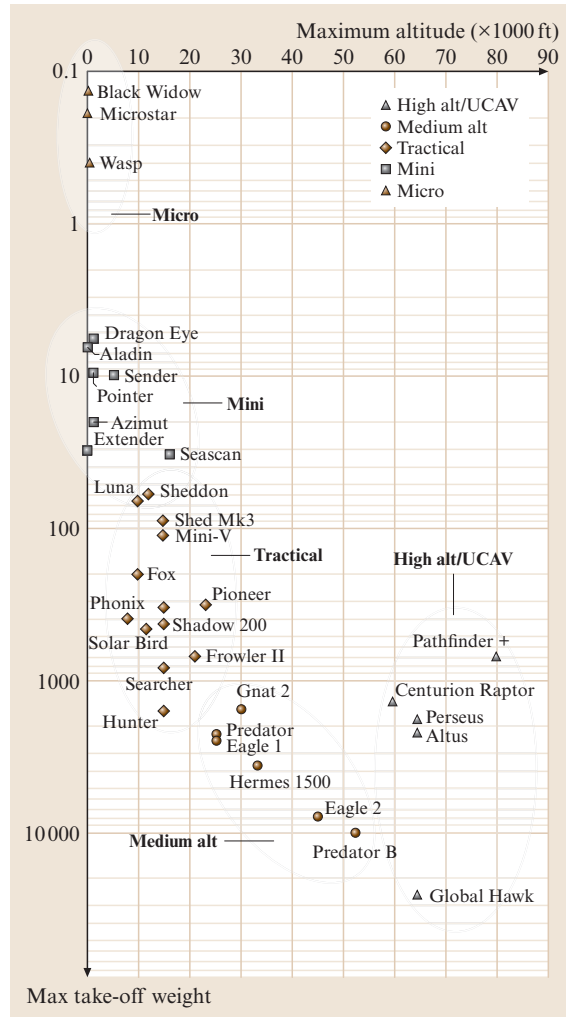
Maximum altitude (×1000 ft)

0 10 20 30 40 50 60 70 80 90

0.1

1

10

100

1000

10000

Black Widow
Microstar
Wasp
Micro

High alt/UCAV
Medium alt
Tractical
Mini
Micro

Dragon Eye
Aladin
Sender
Pointer
Mini
Azimut
Extender
Seascan
Luna
Sheddon
Shed Mk3
Mini-V
Tractical
High alt/UCAV
Fox
Pioneer
Phonix
Shadow 200
Solar Bird
Pathfinder +
Frowler II
Searcher
Centurion Raptor
Gnat 2
Perseus
Hunter
Altus
Predator
Eagle 1
Hermes 1500
Eagle 2
Medium alt
Predator B
Global Hawk

Max take-off weight